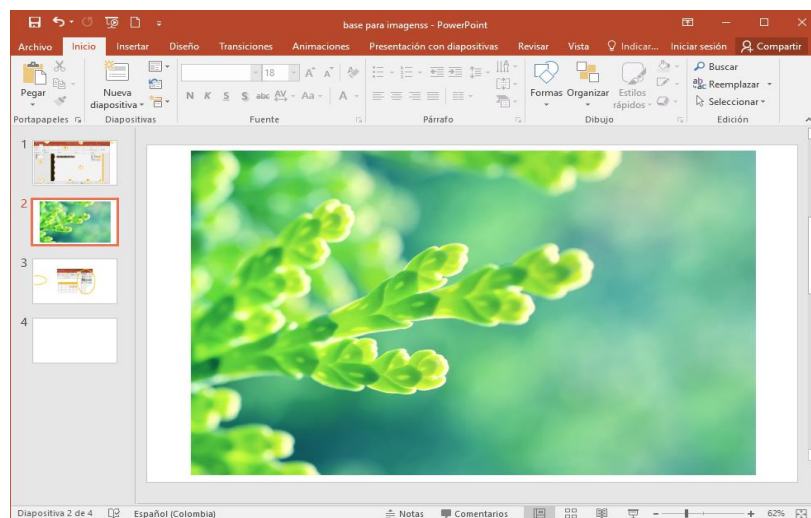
base para imagenss - PowerPoint

Archivo Inicio Insertar Diseño Transiciones Animaciones Presentación con diapositivas Revisar Vista Indicar... Iniciar sesión Compartir

Pegar Nueva diapositiva 18 N K S S abc Aa A Formas Organizar Estilos rápidos Buscar Reemplazar Seleccionar

Portapapeles Diapositivas Fuente Párrafo Dibujo Edición

1
2
3
4

Diapositiva 2 de 4 Español (Colombia) Notas Comentarios 62%